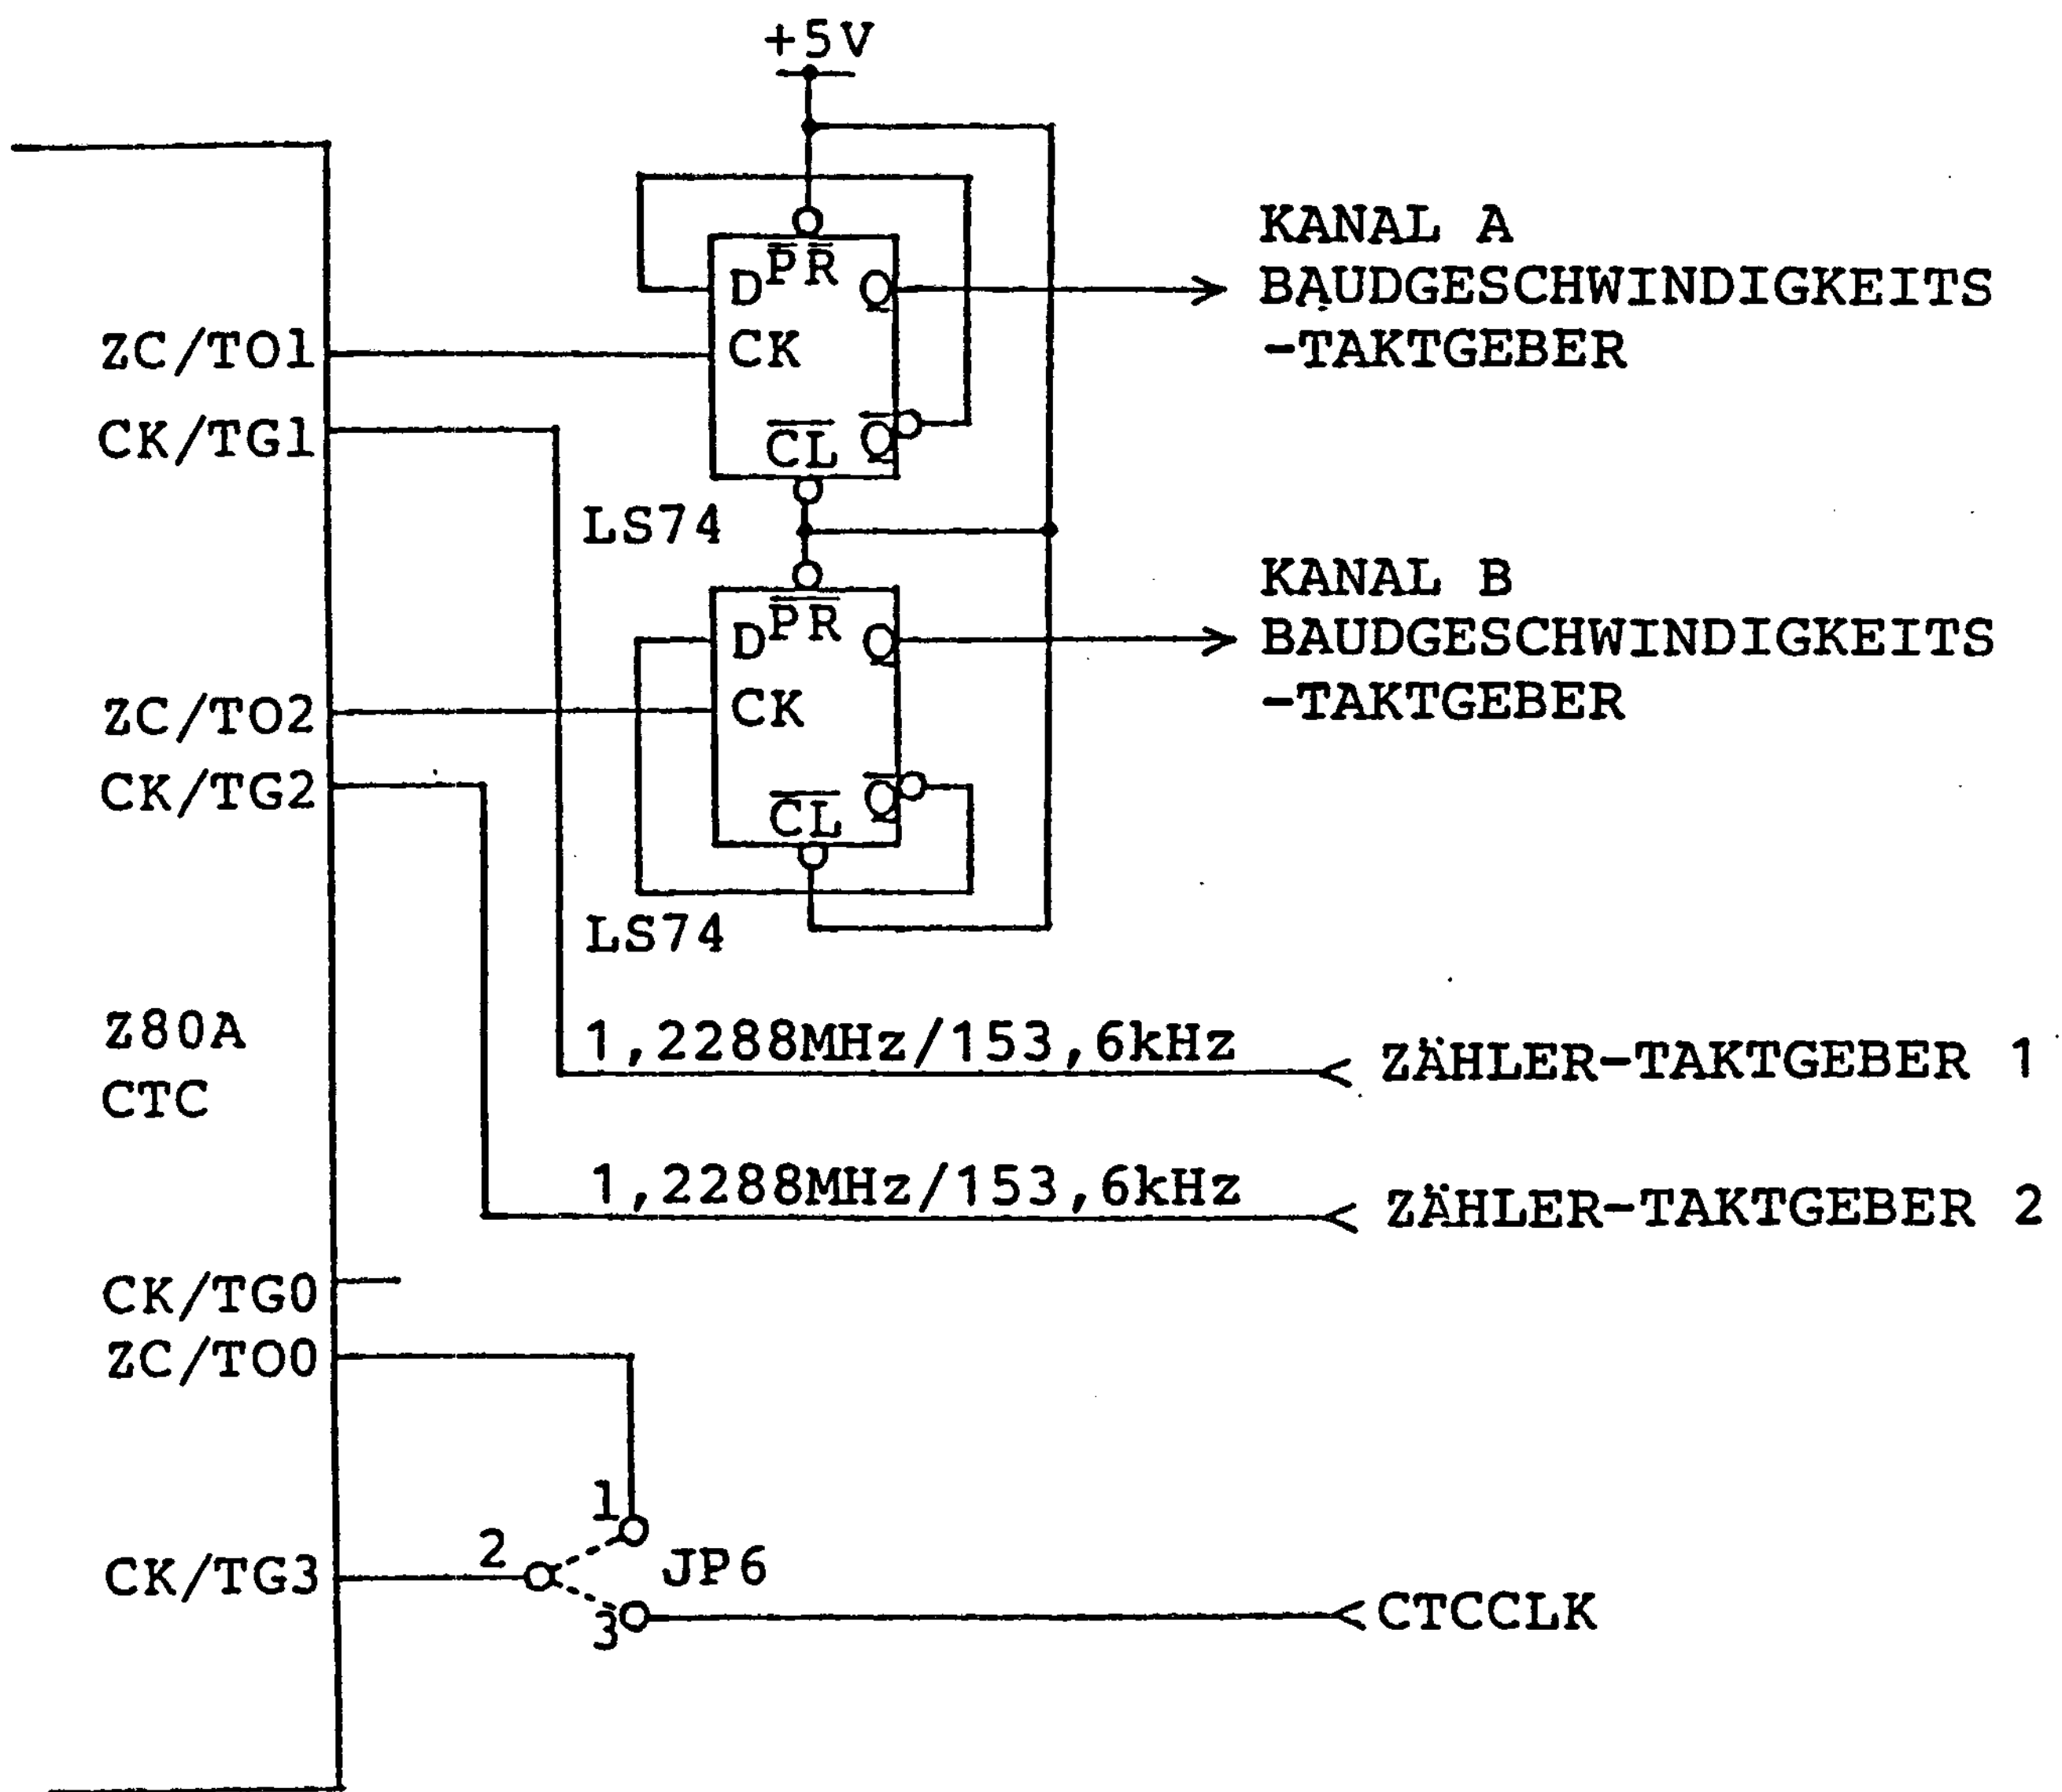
+5V

KANAL A
BAUDGESCHWINDIGKEITS
-TAKTGEBER

D $\overline{PR}$ Q
CK
$\overline{CL}$ $\overline{Q}$

ZC/TO1
CK/TG1

LS74

KANAL B
BAUDGESCHWINDIGKEITS
-TAKTGEBER

D $\overline{PR}$ Q
CK
$\overline{CL}$ $\overline{Q}$

ZC/TO2
CK/TG2

LS74

Z80A
CTC

1,2288MHz/153,6kHz
ZÄHLER-TAKTGEBER 1

1,2288MHz/153,6kHz
ZÄHLER-TAKTGEBER 2

CK/TG0
ZC/TO0

1
2
JP6
3

CK/TG3

CTCCLK